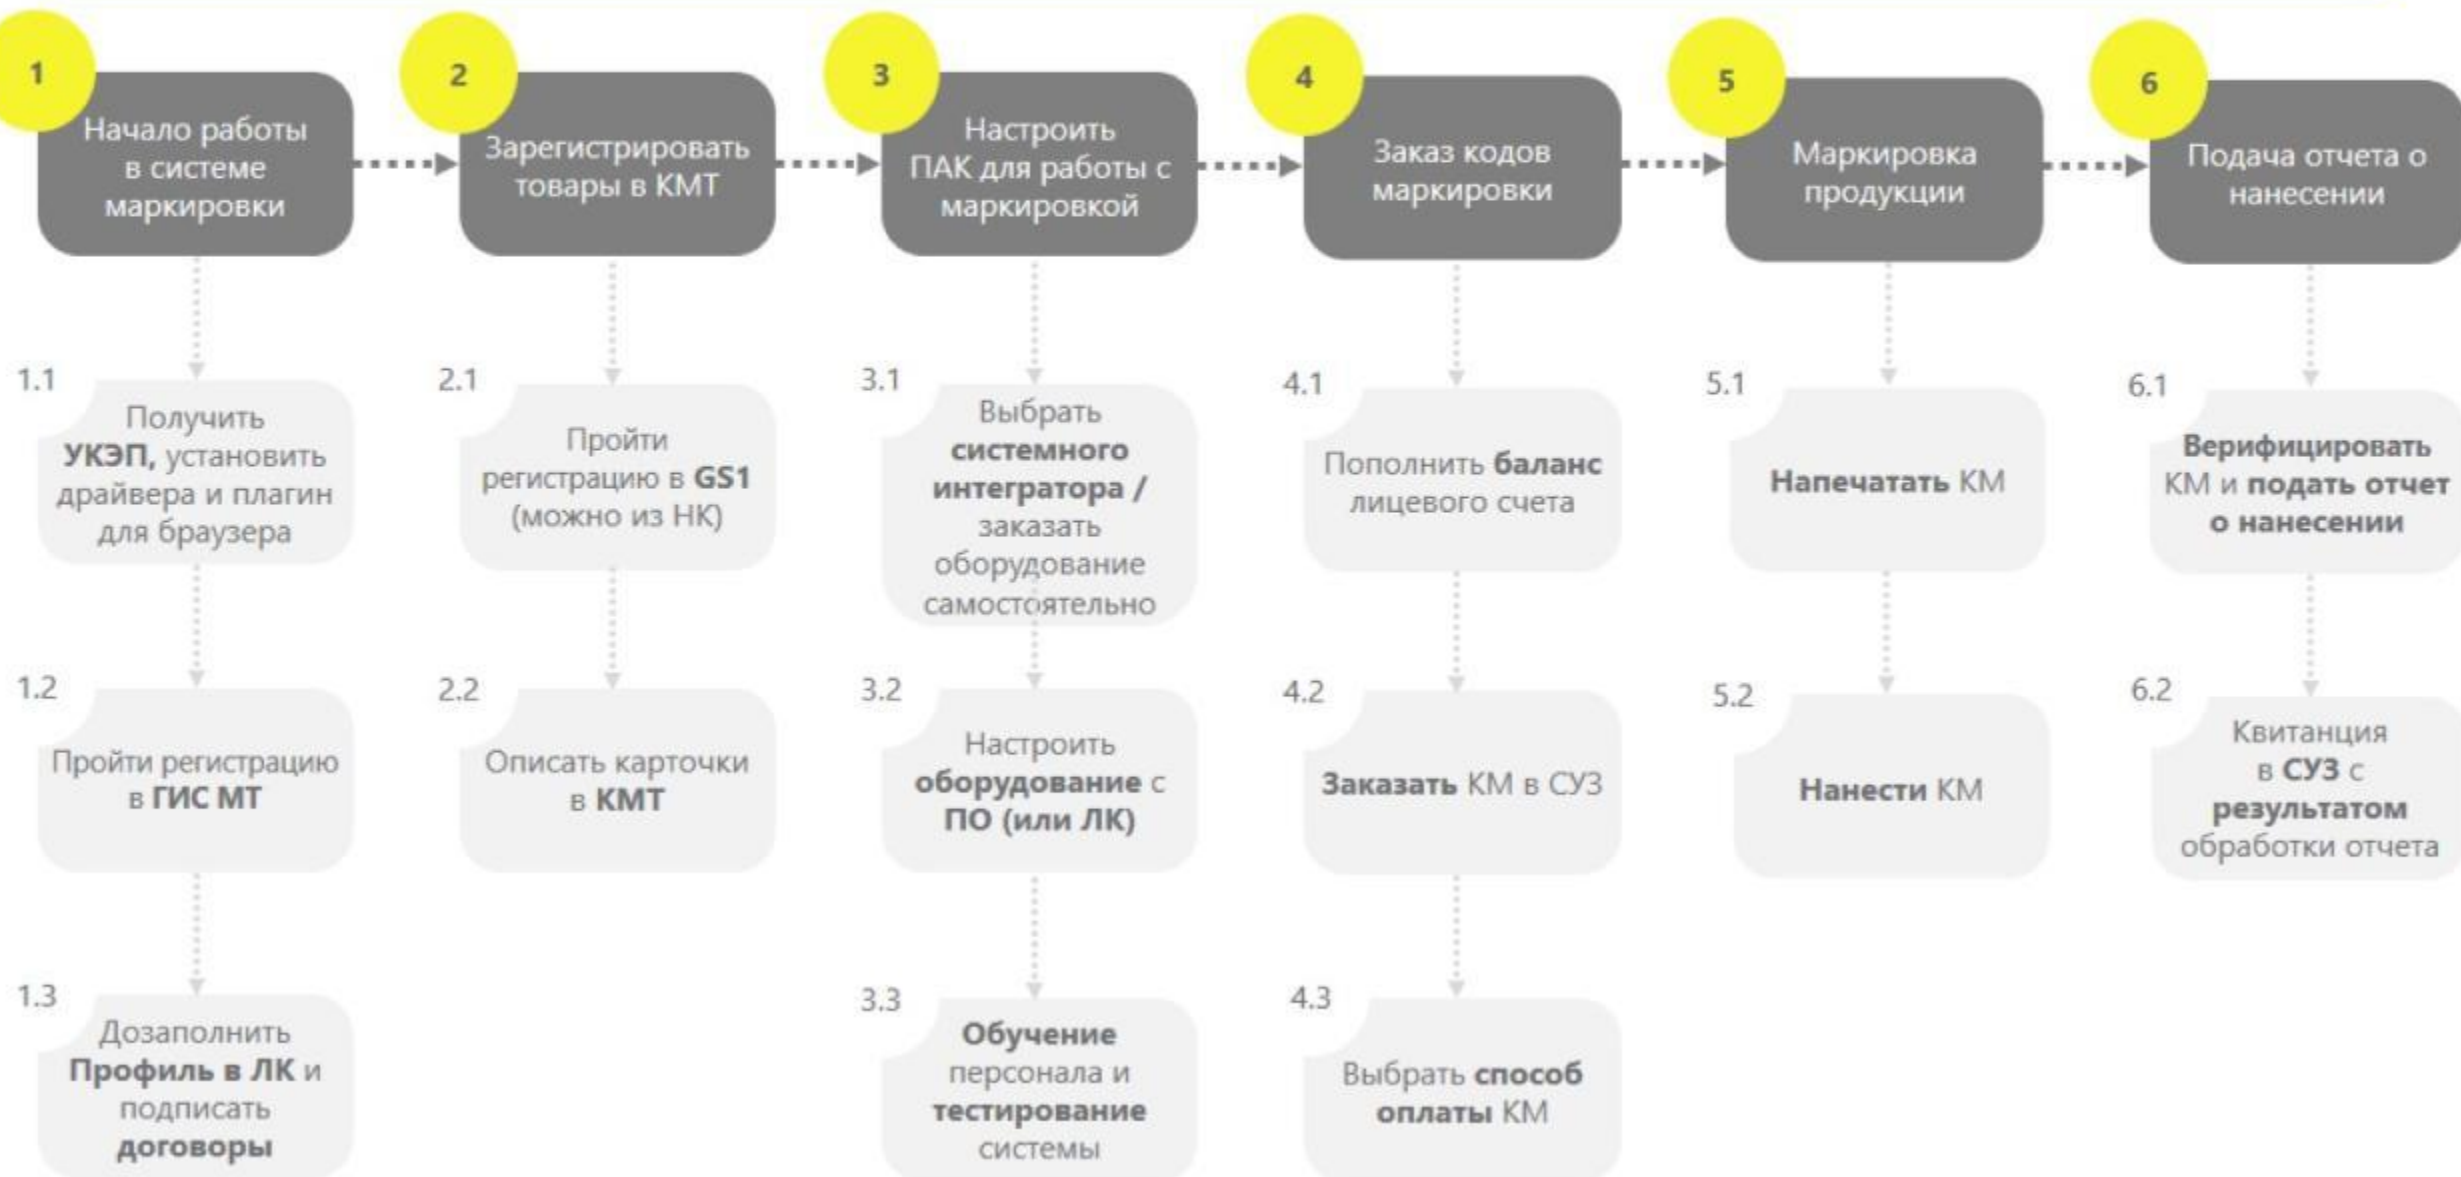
1
Начало работы в системе маркировки

2
Зарегистрировать товары в КМТ

3
Настроить ПАК для работы с маркировкой

4
Заказ кодов маркировки

5
Маркировка продукции

6
Подача отчета о нанесении

1.1
Получить УКЭП, установить драйвера и плагин для браузера

1.2
Пройти регистрацию в ГИС МТ

1.3
Дозаполнить Профиль в ЛК и подписать договоры

2.1
Пройти регистрацию в GS1 (можно из НК)

2.2
Описать карточки в КМТ

3.1
Выбрать системного интегратора / заказать оборудование самостоятельно

3.2
Настроить оборудование с ПО (или ЛК)

3.3
Обучение персонала и тестирование системы

4.1
Пополнить баланс лицевого счета

4.2
Заказать КМ в СУЗ

4.3
Выбрать способ оплаты КМ

5.1
Напечатать КМ

5.2
Нанести КМ

6.1
Верифицировать КМ и подать отчет о нанесении

6.2
Квитанция в СУЗ с результатом обработки отчета